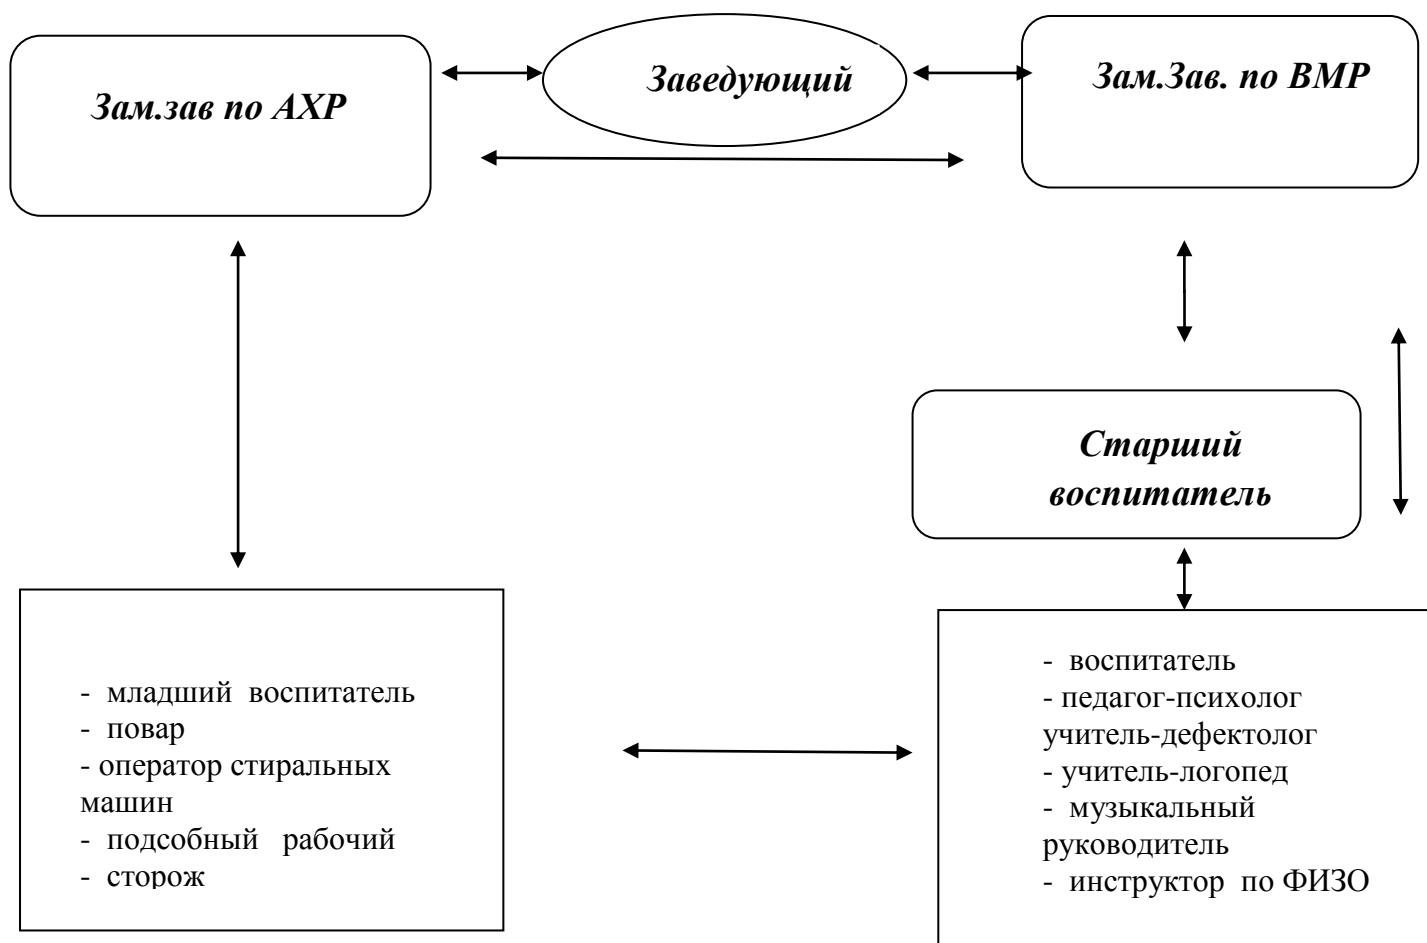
Зам.зав по АХР

Заведующий

Зам.Зав. по ВМР

Старший воспитатель

- младший воспитатель
- повар
- оператор стиральных машин
- подсобный рабочий
- сторож

- воспитатель
- педагог-психолог
учитель-дефектолог
- учитель-логопед
- музыкальный руководитель
- инструктор по ФИЗО